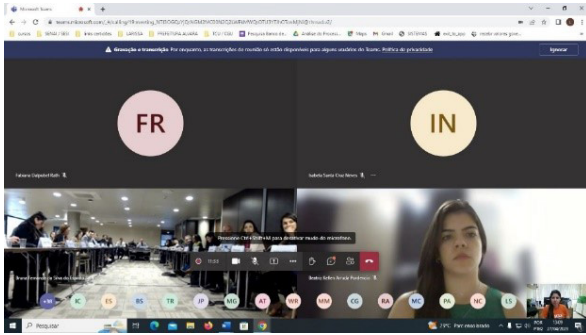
Microsoft Teams

teams.microsoft.com/_#/l/meetup-join/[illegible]

cursos | SENAI CIESI | links certidões | UNESSA | PREFEITURA ALVARA | PCH/ESU | Pesquisa Banco de... | Análise do Process... | Maps | Gmail | INTERNA | seicin_app | modo relações gove...

Gravação e transcrição Por enquanto, as transcrições da reunião só estão disponíveis para alguns usuários do Teams. Política de privacidade

Ignorar

FR

IN

Fabiana Dalpedral Roth

Isabela Santa Cruz Neves

Pressione Ctrl+Shift+M para desativar mudo do microfone.

Bruna Fernanda de Lima do Lajoie

Beatriz Rollim Araújo Pontinelli

+10 | IC | ES | RS | TR | JP | MG | AT | WR | MM | CG | RA | MC | PA | NC | LS

Pesquisar

Parc mais limpo

13:09
27/04/2021